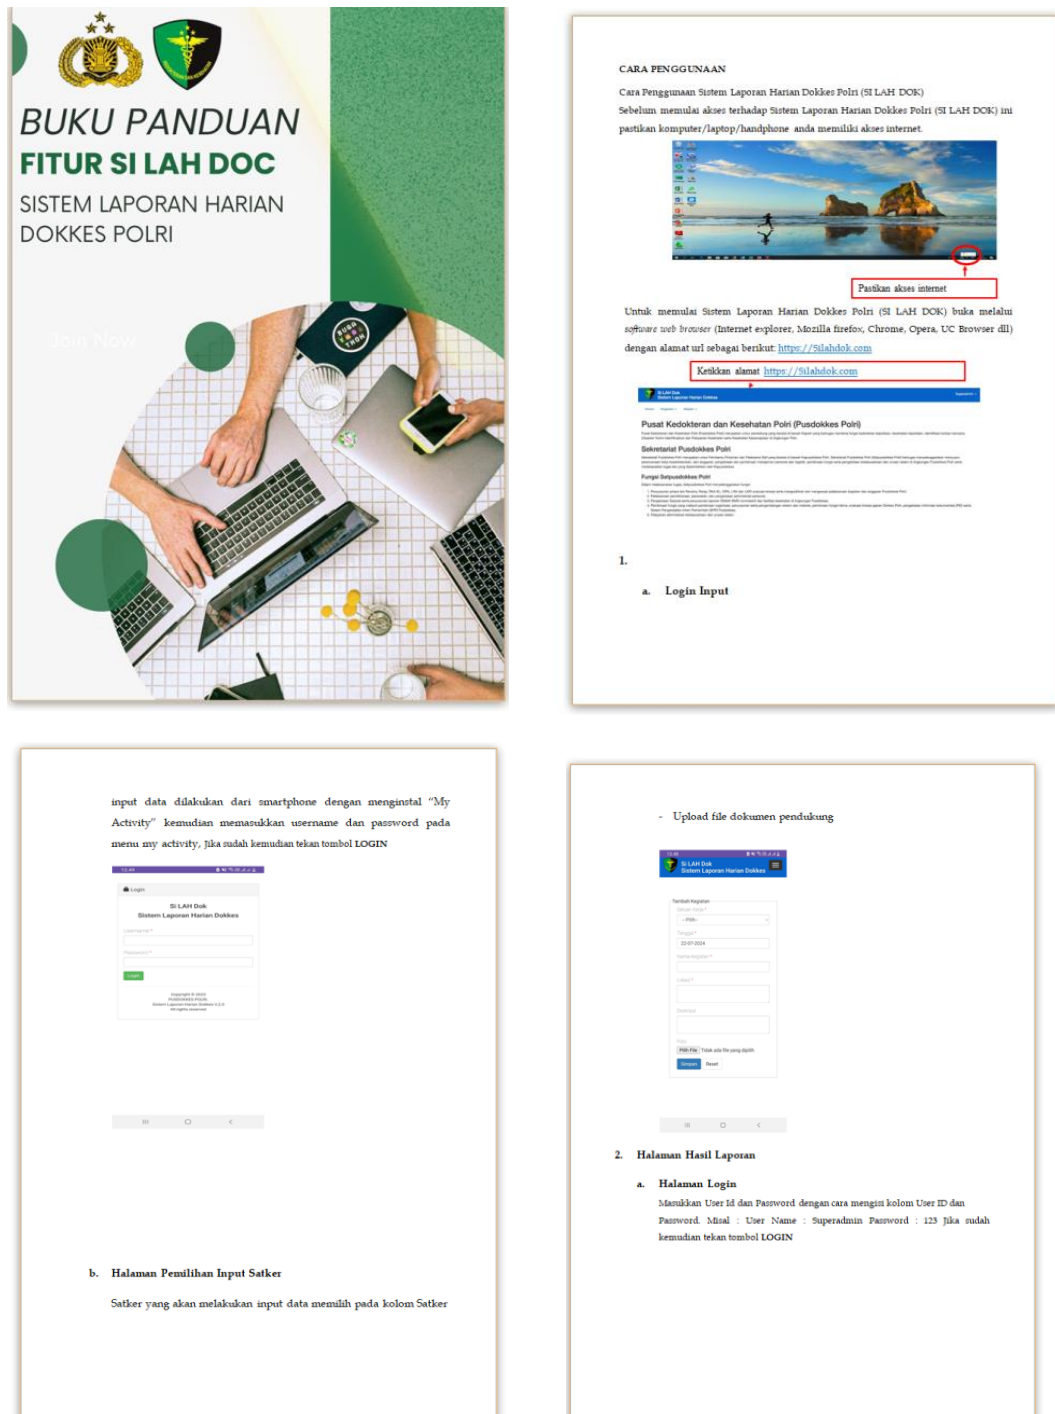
BUKU PANDUAN
FITUR SI LAH DOC
SISTEM LAPORAN HARIAN DOKKES POLRI

Join Now

CARA PENGGUNAAN

Cara Penggunaan Sistem Laporan Harian Dokkes Polri (SI LAH DOK)

Sebelum memulai akses terhadap Sistem Laporan Harian Dokkes Polri (SI LAH DOK) ini pastikan komputer/laptop/handphone anda memiliki akses internet.

Pastikan akses internet

Untuk memulai Sistem Laporan Harian Dokkes Polri (SI LAH DOK) buka melalui software web browser (Internet explorer, Mozilla firefox, Chrome, Opera, UC Browser dll) dengan alamat url sebagai berikut: https://silahdok.com

Ketikkan alamat https://silahdok.com

Pusat Kedokteran dan Kesehatan Polri (Pusdokkes Polri)

Sekretariat Pusdokkes Polri

Fungsi Setpusdokkes Polri

1.

a. Login Input

input data dilakukan dari smartphone dengan menginstal "My Activity" kemudian memasukkan username dan password pada menu my activity, Jika sudah kemudian tekan tombol LOGIN

Login

SI LAH Dok
Sistem Laporan Harian Dokkes

Username *
Password *
Login

b. Halaman Pemilihan Input Satker

Satker yang akan melakukan input data memilih pada kolom Satker

- Upload file dokumen pendukung

Si LAH Dok
Sistem Laporan Harian Dokkes

Tambah Kegiatan
--Pilih--
22-07-2024
Pilih File Tidak ada file yang dipilih
Simpan Reset

2. Halaman Hasil Laporan

a. Halaman Login

Masukkan User Id dan Password dengan cara mengisi kolom User ID dan Password. Misal : User Name : Superadmin Password : 123 Jika sudah kemudian tekan tombol LOGIN